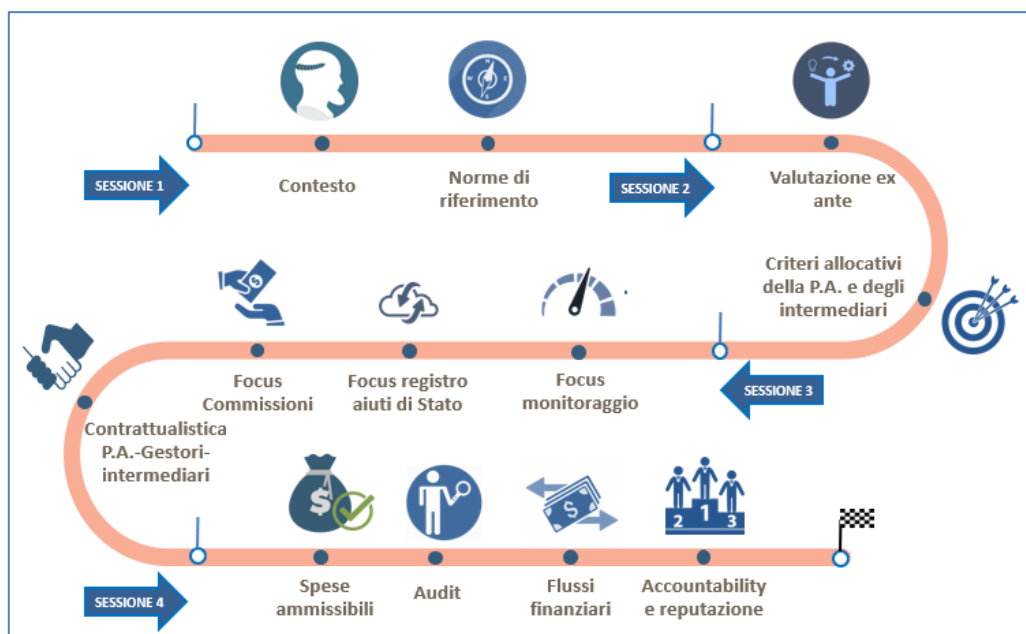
SESSIONE 1

Contesto

Norme di riferimento

SESSIONE 2

Valutazione ex ante

Criteri allocativi della P.A. e degli intermediari

SESSIONE 3

Focus monitoraggio

Focus registro aiuti di Stato

Focus Commissioni

Contrattualistica P.A.-Gestori-intermediari

SESSIONE 4

Spese ammissibili

Audit

Flussi finanziari

Accountability e reputazione

2 1 3